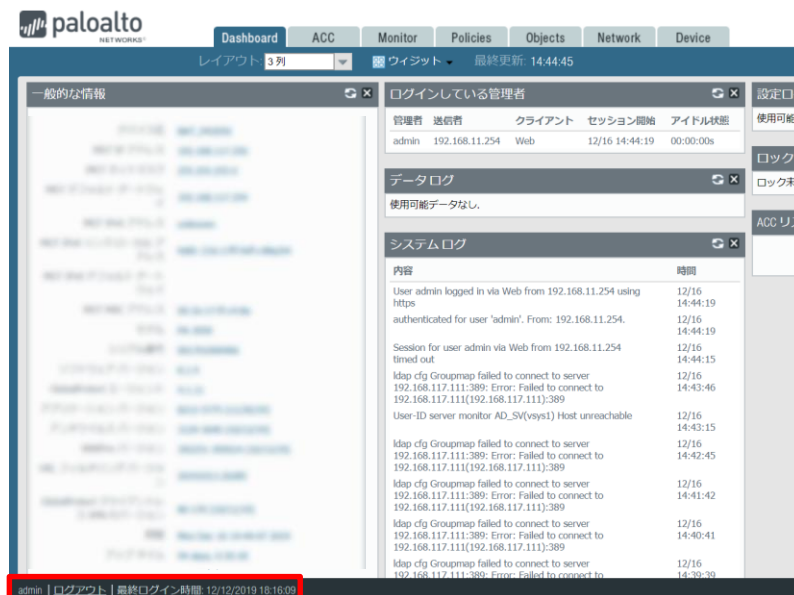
paloalto NETWORKS

Dashboard | ACC | Monitor | Policies | Objects | Network | Device

レイアウト: 3列 ウィジット 最終更新: 14:44:45

一般的な情報

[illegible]

ログインしている管理者

| 管理者 | 送信者 | クライアント | セッション開始 | アイドル状態 |
|---|---|---|---|---|
| admin | 192.168.11.254 | Web | 12/16 14:44:19 | 00:00:00s |

データログ

使用可能データなし.

システムログ

| 内容 | 時間 |
|---|---|
| User admin logged in via Web from 192.168.11.254 using https | 12/16 14:44:19 |
| authenticated for user 'admin'. From: 192.168.11.254. | 12/16 14:44:19 |
| Session for user admin via Web from 192.168.11.254 timed out | 12/16 14:44:15 |
| ldap cfg Groupmap failed to connect to server 192.168.117.111:389: Error: Failed to connect to 192.168.117.111(192.168.117.111):389 | 12/16 14:43:46 |
| User-ID server monitor AD_SV(vsys1) Host unreachable | 12/16 14:43:15 |
| ldap cfg Groupmap failed to connect to server 192.168.117.111:389: Error: Failed to connect to 192.168.117.111(192.168.117.111):389 | 12/16 14:42:45 |
| ldap cfg Groupmap failed to connect to server 192.168.117.111:389: Error: Failed to connect to 192.168.117.111(192.168.117.111):389 | 12/16 14:41:42 |
| ldap cfg Groupmap failed to connect to server 192.168.117.111:389: Error: Failed to connect to 192.168.117.111(192.168.117.111):389 | 12/16 14:40:41 |
| ldap cfg Groupmap failed to connect to server 192.168.117.111:389: Error: Failed to connect to | 12/16 14:39:39 |

設定ロ
使用可能

ロック
ロック未

ACC リ

admin | ログアウト | 最終ログイン時間: 12/12/2019 18:16:09